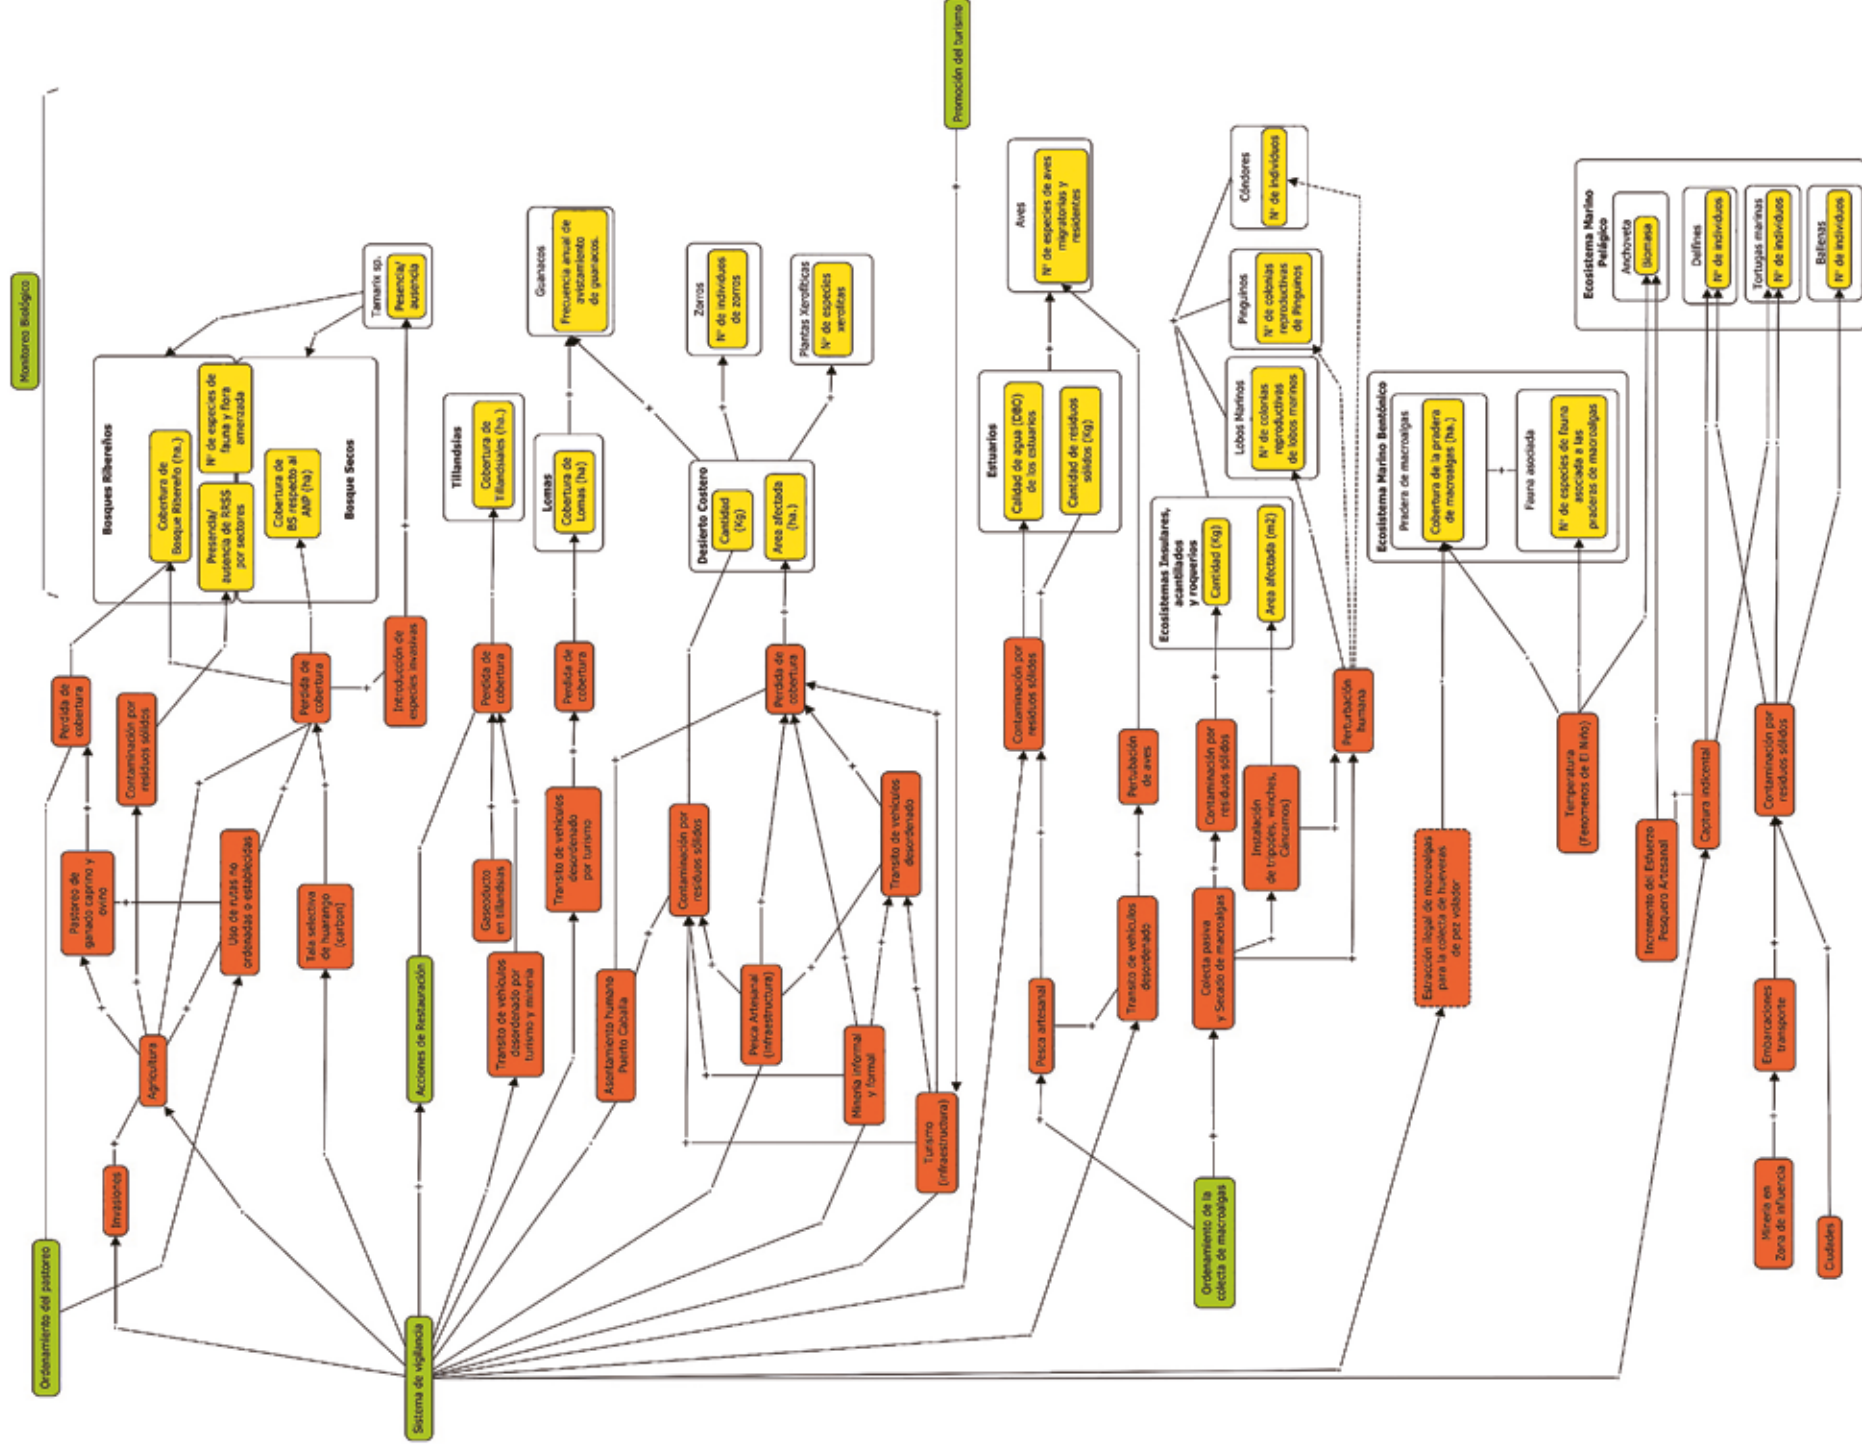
Monitoreo Biológico

Bosques Ribereños

Cobertura de Bosque Ribereño (ha.)

Presencia/ ausencia de RRSS por sectores

Nº de especies de fauna y flora amenazada

Cobertura de BS respecto al ANP (ha)

Bosque Secos

Tamarix sp.

Presencia/ ausencia

Tillandsias

Cobertura de Tillandsiales (ha.)

Lomas

Cobertura de Lomas (ha)

Guanacos

Frecuencia anual de avistamiento de guanacos.

Zorros

Nº de individuos de zorros

Plantas Xerofíticas

Nº de especies xerofitas

Desierto Costero

Cantidad (Kg)

Área afectada (ha.)

Promoción del turismo

Aves

Nº de especies de aves migratorias y residentes

Estuarios

Calidad de agua (DBO) de los estuarios

Cantidad de residuos sólidos (Kg)

Cóndores

Nº de individuos

Pingüinos

Nº de colonias reproductivas de Pingüinos

Lobos Marinos

Nº de colonias reproductivas de lobos marinos

Ecosistemas Insulares, acantilados y roqueríos

Cantidad (Kg)

Área afectada (m2)

Ecosistema Marino Bentónico

Pradera de macroalgas

Cobertura de la pradera de macroalgas (ha.)

Fauna asociada

Nº de especies de fauna asociada a las praderas de macroalgas

Ecosistema Marino Pelágico

Anchoveta

Biomasa

Delfines

Nº de individuos

Tortugas marinas

Nº de individuos

Ballenas

Nº de individuos

Perdida de cobertura

Contaminación por residuos sólidos

Perdida de cobertura

Introducción de especies invasivas

Perdida de cobertura

Perdida de cobertura

Perdida de cobertura

Pastoreo de ganado caprino y ovino

Uso de rutas no ordenadas o establecidas

Tala selectiva de huarango (carbon)

Gaseoducto en tillandsias

Transito de vehículos desordenado por turismo

Contaminación por residuos sólidos

Transito de vehículos desordenado

Agricultura

Acciones de Restauración

Transito de vehículos desordenado por turismo y minería

Asentamiento humano Puerto Caballa

Pesca Artesanal (infraestructura)

Minería informal y formal

Turismo (infraestructura)

Invasiones

Ordenamiento del pastoreo

Sistema de vigilancia

Contaminación por residuos sólidos

Perturbación de aves

Contaminación por residuos sólidos

Instalación de trípodes, winches, Cáncamos)

Perturbación humana

Pesca artesanal

Transito de vehículos desordenado

Colecta pasiva y Secado de macroalgas

Ordenamiento de la colecta de macroalgas

Extracción ilegal de macroalgas para la colecta de hueveras de pez volador

Temperatura (Fenómenos de El Niño)

Incremento del Esfuerzo Pesquero Artesanal

Captura incidental

Contaminación por residuos sólidos

Embarcaciones transporte

Minería en Zona de influencia

Ciudades